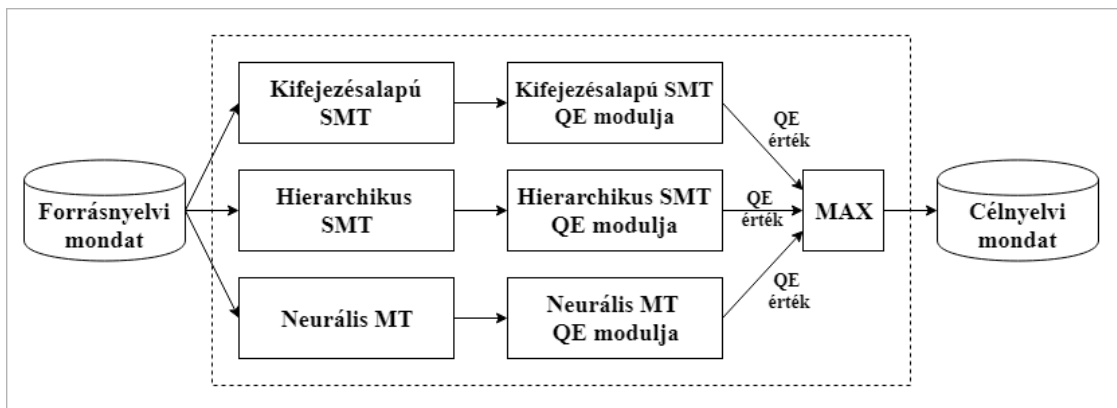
Forrásnyelvi mondat

Kifejezésalapú SMT

Kifejezésalapú SMT QE modulja

QE érték

Hierarchikus SMT

Hierarchikus SMT QE modulja

QE érték

Neurális MT

Neurális MT QE modulja

QE érték

MAX

Célnyelvi mondat